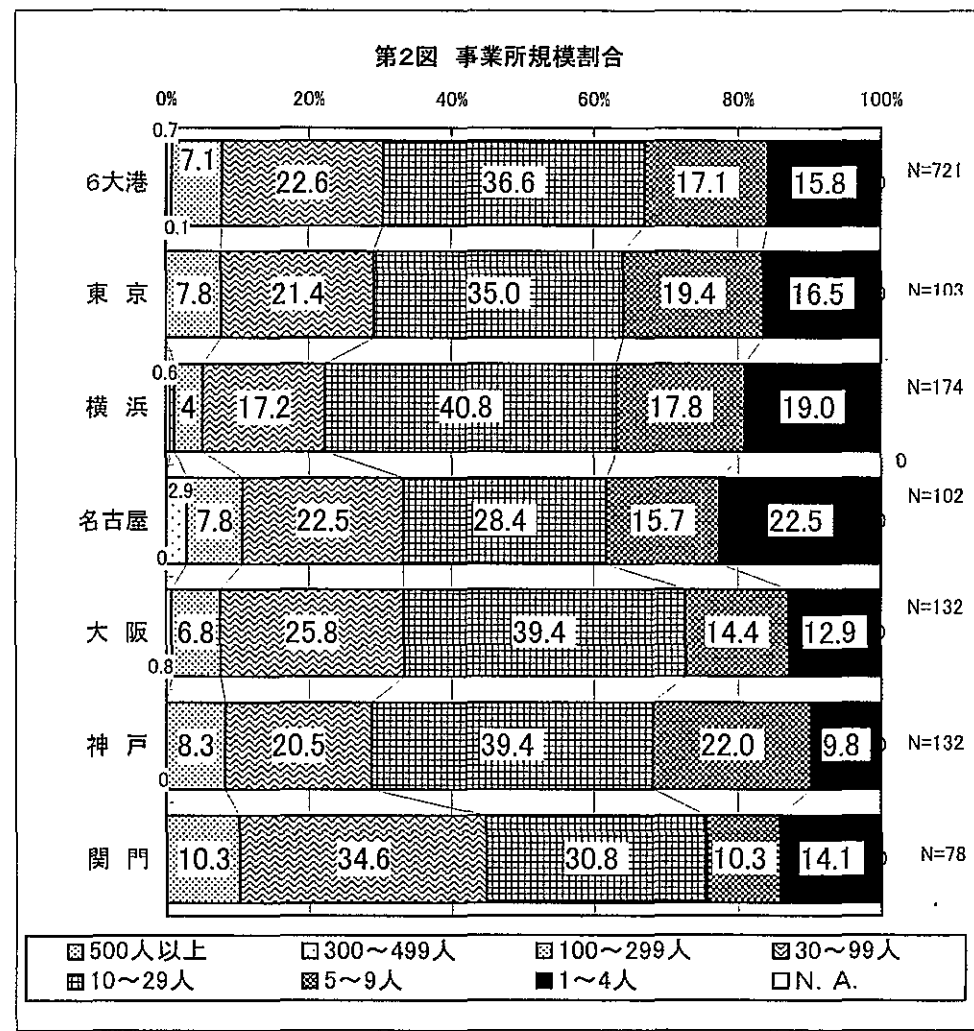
第2図　事業所規模割合

0%　20%　40%　60%　80%　100%

6大港　0.7　7.1　22.6　36.6　17.1　15.8　0　N=721　0.1

東京　7.8　21.4　35.0　19.4　16.5　0　N=103

横浜　0.6　4　17.2　40.8　17.8　19.0　N=174　0

名古屋　2.9　7.8　22.5　28.4　15.7　22.5　0　N=102　0

大阪　6.8　25.8　39.4　14.4　12.9　0　N=132　0.8

神戸　8.3　20.5　39.4　22.0　9.8　0　N=132　0

関門　10.3　34.6　30.8　10.3　14.1　0　N=78

▨500人以上　□300～499人　▨100～299人　▨30～99人
▦10～29人　▩5～9人　■1～4人　□N. A.